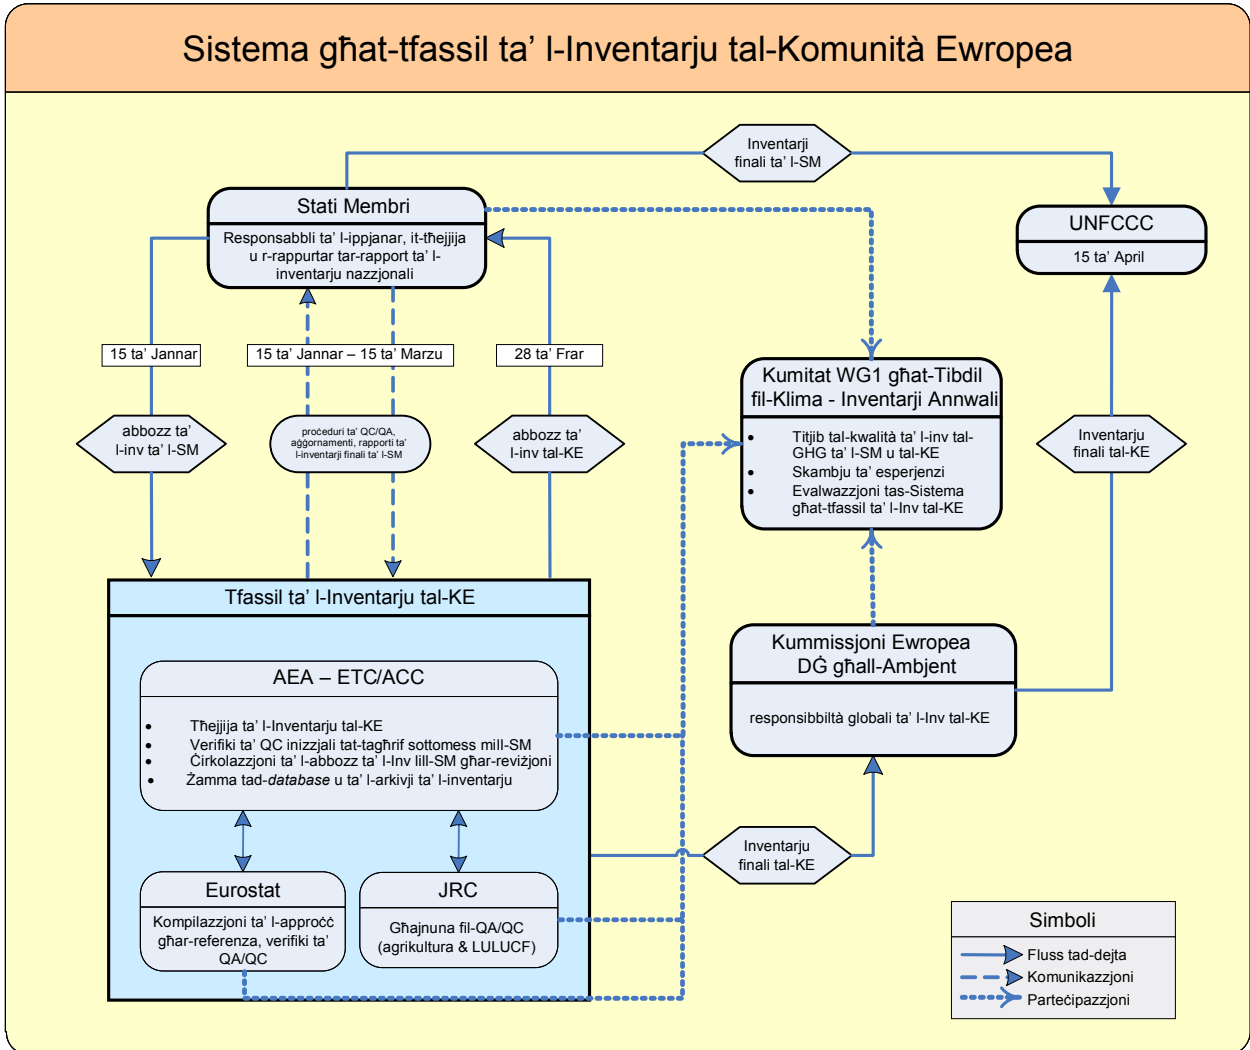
Sistema għat-tfassil ta' l-Inventarju tal-Komunità Ewropea

Inventarji finali ta' l-SM

Stati Membri

Responsabbli ta' l-ippjanar, it-tħejjija u r-rappurtar tar-rapport ta' l-inventarju nazzjonali

UNFCCC

15 ta' April

15 ta' Jannar

15 ta' Jannar – 15 ta' Marzu

28 ta' Frar

abbozz ta' l-inv ta' l-SM

proċeduri ta' QC/QA, aġġornamenti, rapporti ta' l-inventarji finali ta' l-SM

abbozz ta' l-inv tal-KE

Kumitat WG1 għat-Tibdil fil-Klima - Inventarji Annwali

- Titjib tal-kwalità ta' l-inv tal-GHG ta' l-SM u tal-KE
- Skambju ta' esperjenzi
- Evalwazzjoni tas-Sistema għat-tfassil ta' l-Inv tal-KE

Inventarju finali tal-KE

Tfassil ta' l-Inventarju tal-KE

AEA – ETC/ACC

- Tħejjija ta' l-Inventarju tal-KE
- Verifiki ta' QC inizzjali tat-tagħrif sottomess mill-SM
- Ċirkolazzjoni ta' l-abbozz ta' l-Inv lill-SM għar-reviżjoni
- Żamma tad-*database* u ta' l-arkivji ta' l-inventarju

Kummissjoni Ewropea DĠ għall-Ambjent

responsibbiltà globali ta' l-Inv tal-KE

Inventarju finali tal-KE

Eurostat

Kompilazzjoni ta' l-approċċ għar-referenza, verifiki ta' QA/QC

JRC

Għajnuna fil-QA/QC (agrikultura & LULUCF)

Simboli

Fluss tad-dejta
Komunikazzjoni
Parteċipazzjoni